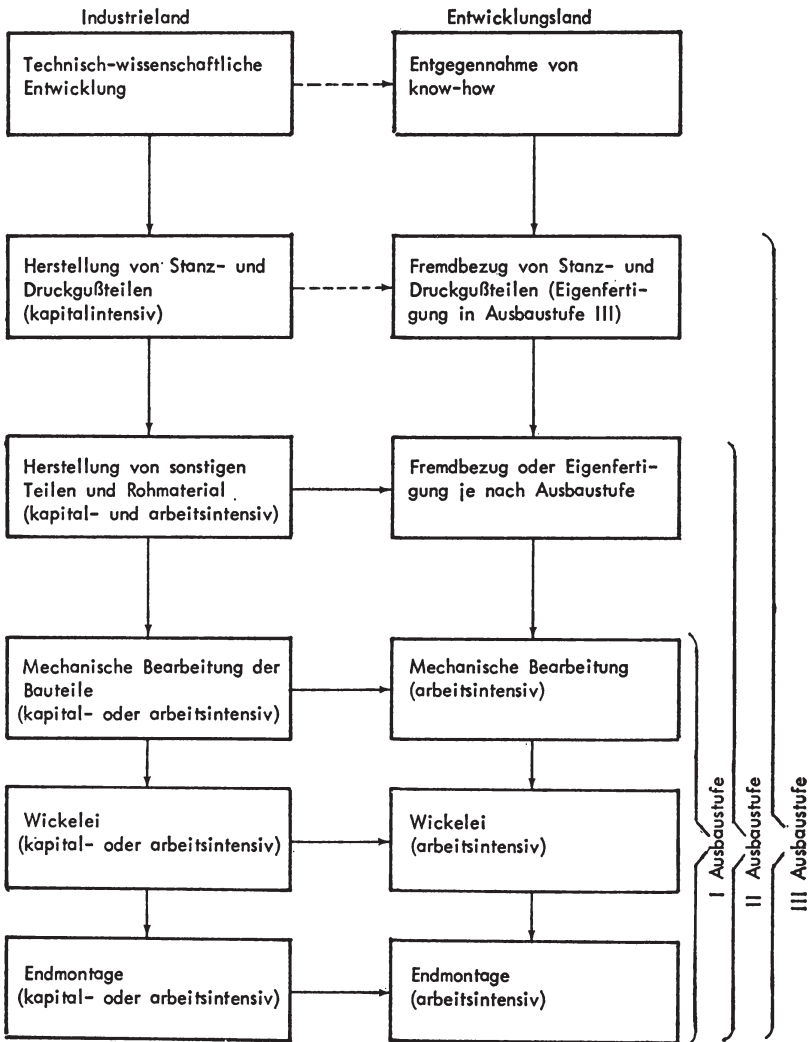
Industrieland

Entwicklungsland

Technisch-wissenschaftliche Entwicklung

Entgegennahme von know-how

Herstellung von Stanz- und Druckgußteilen (kapitalintensiv)

Fremdbezug von Stanz- und Druckgußteilen (Eigenfertigung in Ausbaustufe III)

Herstellung von sonstigen Teilen und Rohmaterial (kapital- und arbeitsintensiv)

Fremdbezug oder Eigenfertigung je nach Ausbaustufe

Mechanische Bearbeitung der Bauteile (kapital- oder arbeitsintensiv)

Mechanische Bearbeitung (arbeitsintensiv)

Wickelei (kapital- oder arbeitsintensiv)

Wickelei (arbeitsintensiv)

Endmontage (kapital- oder arbeitsintensiv)

Endmontage (arbeitsintensiv)

I Ausbaustufe

II Ausbaustufe

III Ausbaustufe